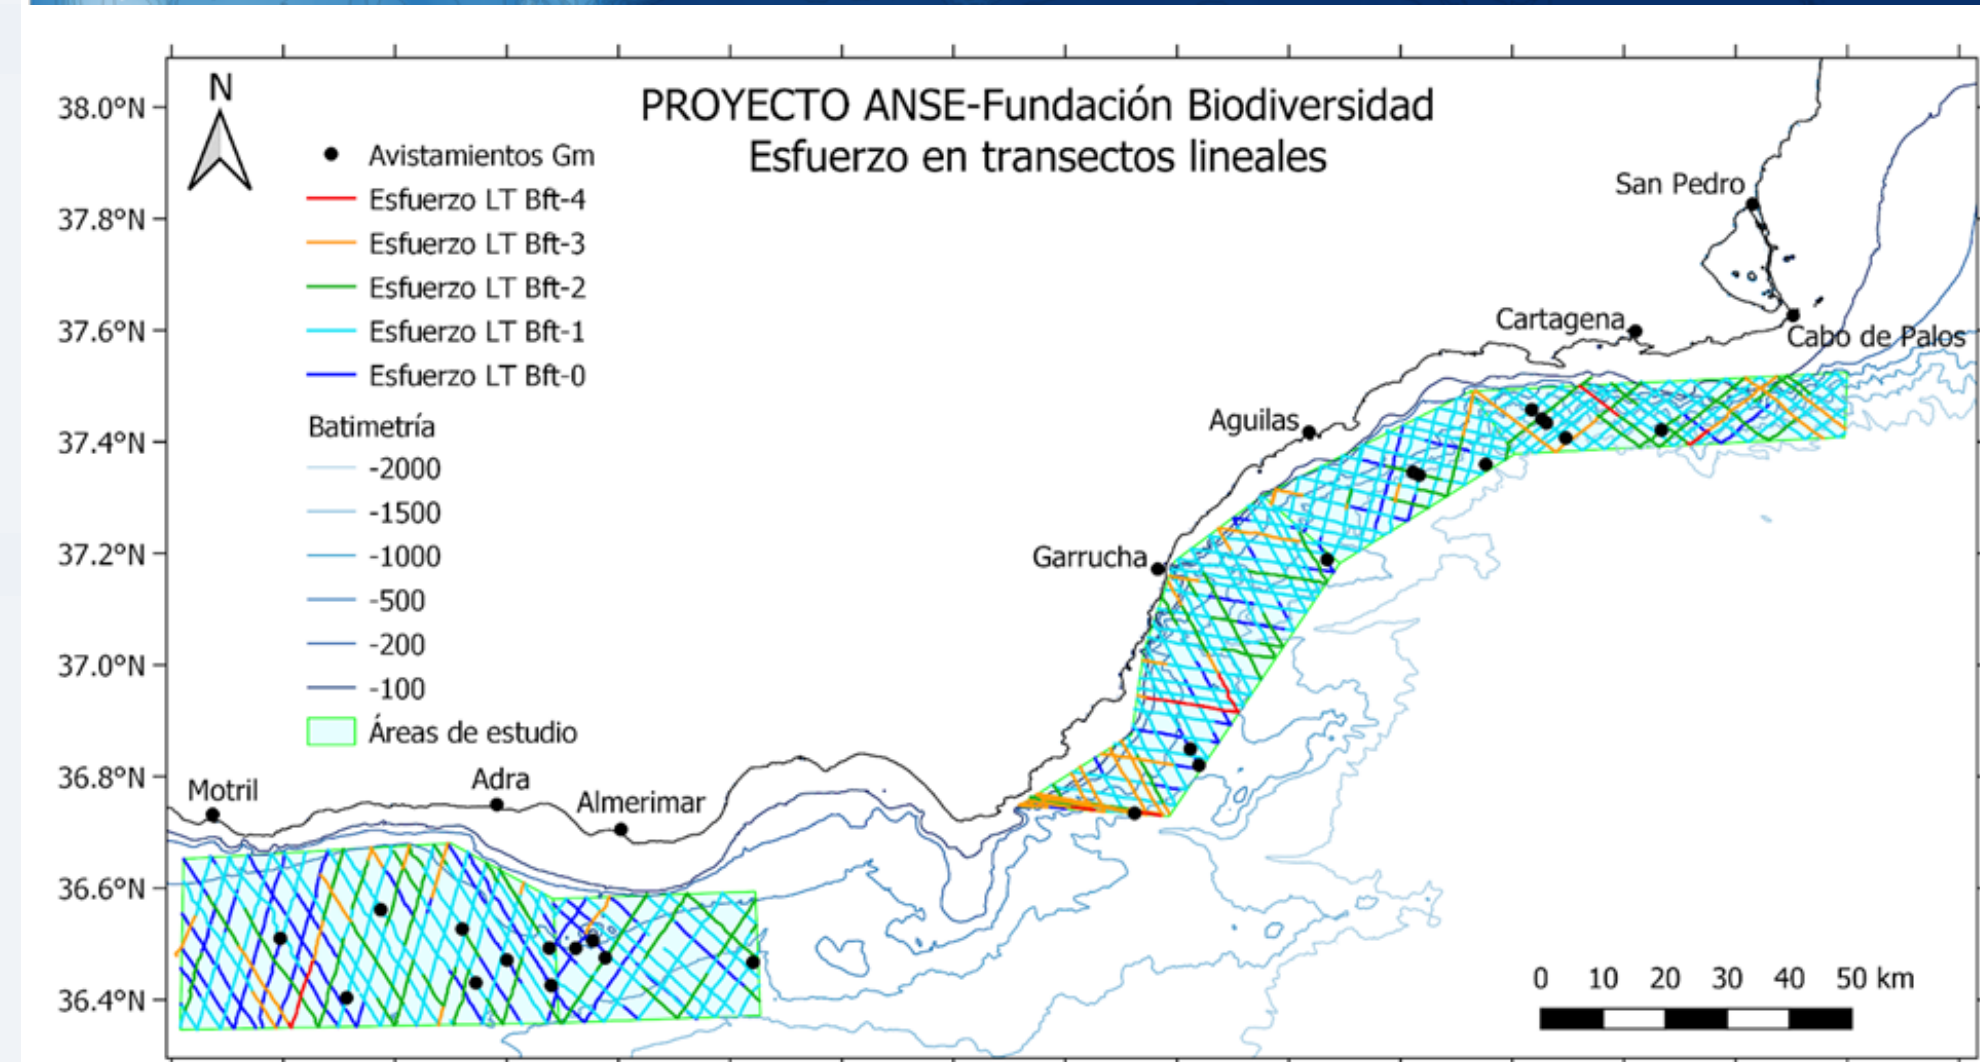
PROYECTO ANSE-Fundación Biodiversidad
Esfuerzo en transectos lineales

N

Avistamientos Gm
Esfuerzo LT Bft-4
Esfuerzo LT Bft-3
Esfuerzo LT Bft-2
Esfuerzo LT Bft-1
Esfuerzo LT Bft-0

Batimetría
-2000
-1500
-1000
-500
-200
-100
Áreas de estudio

38.0°N
37.8°N
37.6°N
37.4°N
37.2°N
37.0°N
36.8°N
36.6°N
36.4°N

San Pedro
Cartagena
Cabo de Palos
Aguilas
Garrucha
Motril
Adra
Almerimar

0 10 20 30 40 50 km